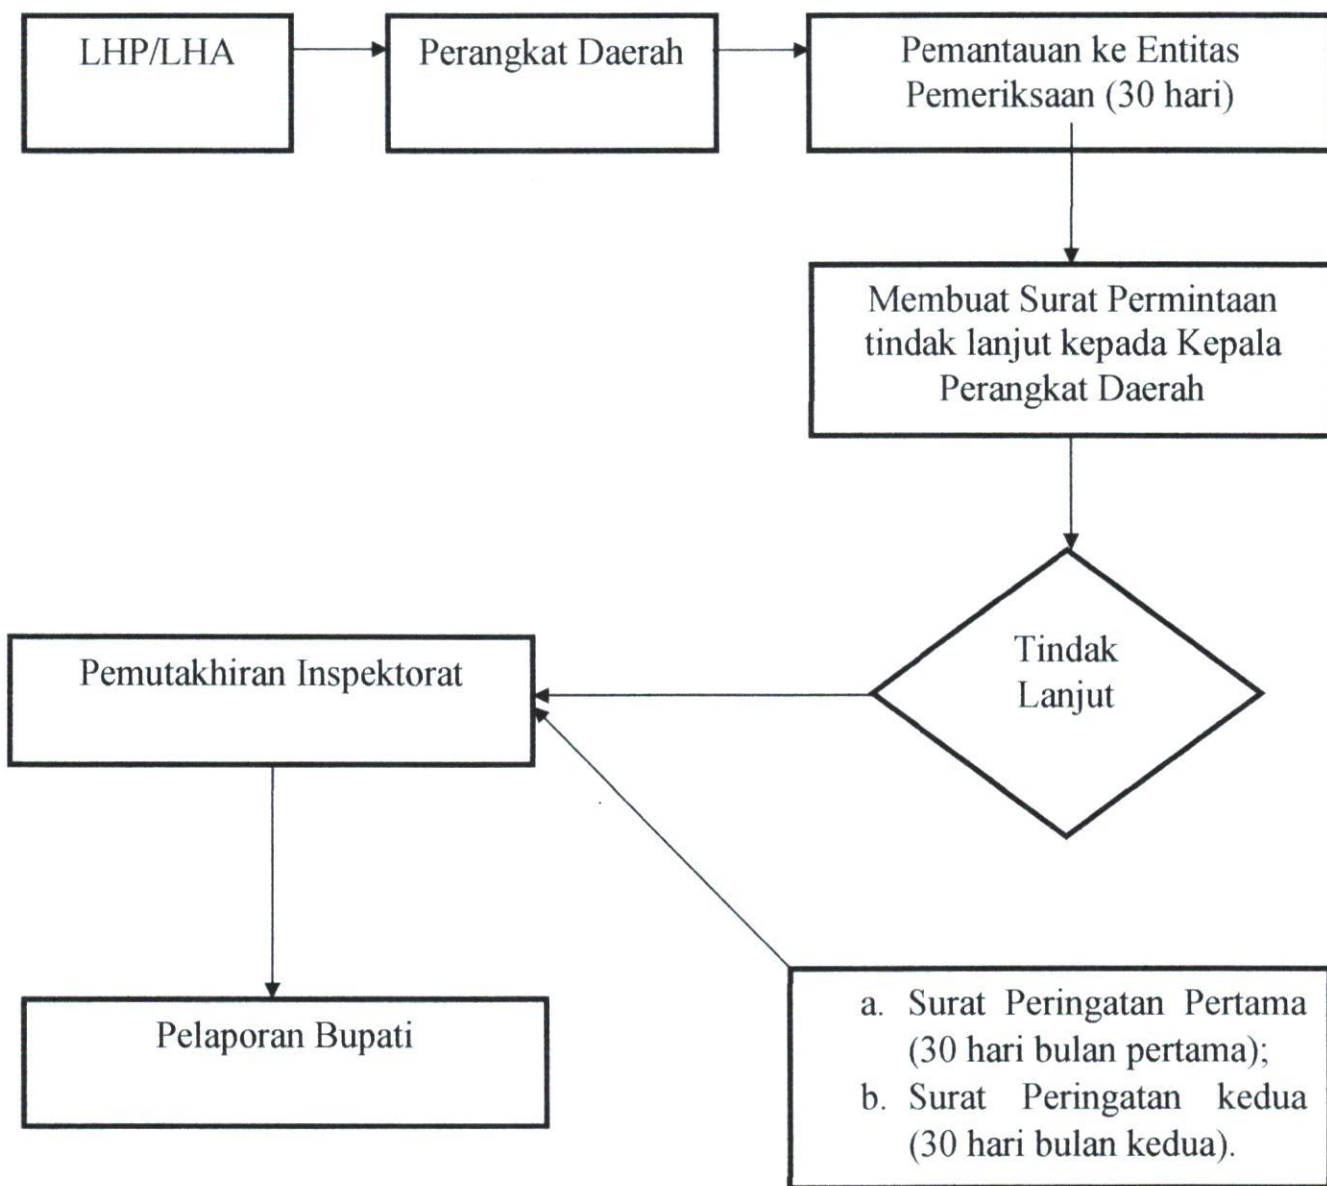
LHP/LHA

Perangkat Daerah

Pemantauan ke Entitas Pemeriksaan (30 hari)

Membuat Surat Permintaan tindak lanjut kepada Kepala Perangkat Daerah

Tindak Lanjut

Pemutakhiran Inspektorat

Pelaporan Bupati

a. Surat Peringatan Pertama (30 hari bulan pertama);
b. Surat Peringatan kedua (30 hari bulan kedua).